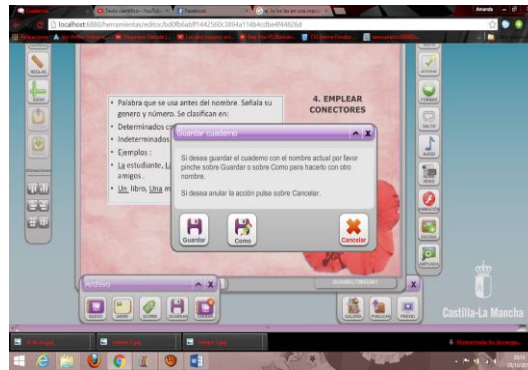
localhost:6680/herramientas/editor/bd0fb6abff1442560c3894a134b4cdbe#f44826d

4. EMPLEAR CONECTORES

• Palabra que se usa antes del nombre. Señala su género y número. Se clasifican en:
• Determinados c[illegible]
• Indeterminados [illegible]
• Ejemplos :
• La estudiante, L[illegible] amigos .
• Un. libro, Una m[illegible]

Guardar cuaderno

Si desea guardar el cuaderno con el nombre actual por favor pinche sobre Guardar o sobre Como para hacerlo con otro nombre.

Si desea anular la acción pulse sobre Cancelar.

Guardar
Como
Cancelar

Archivo

Castilla-La Mancha

Amanda